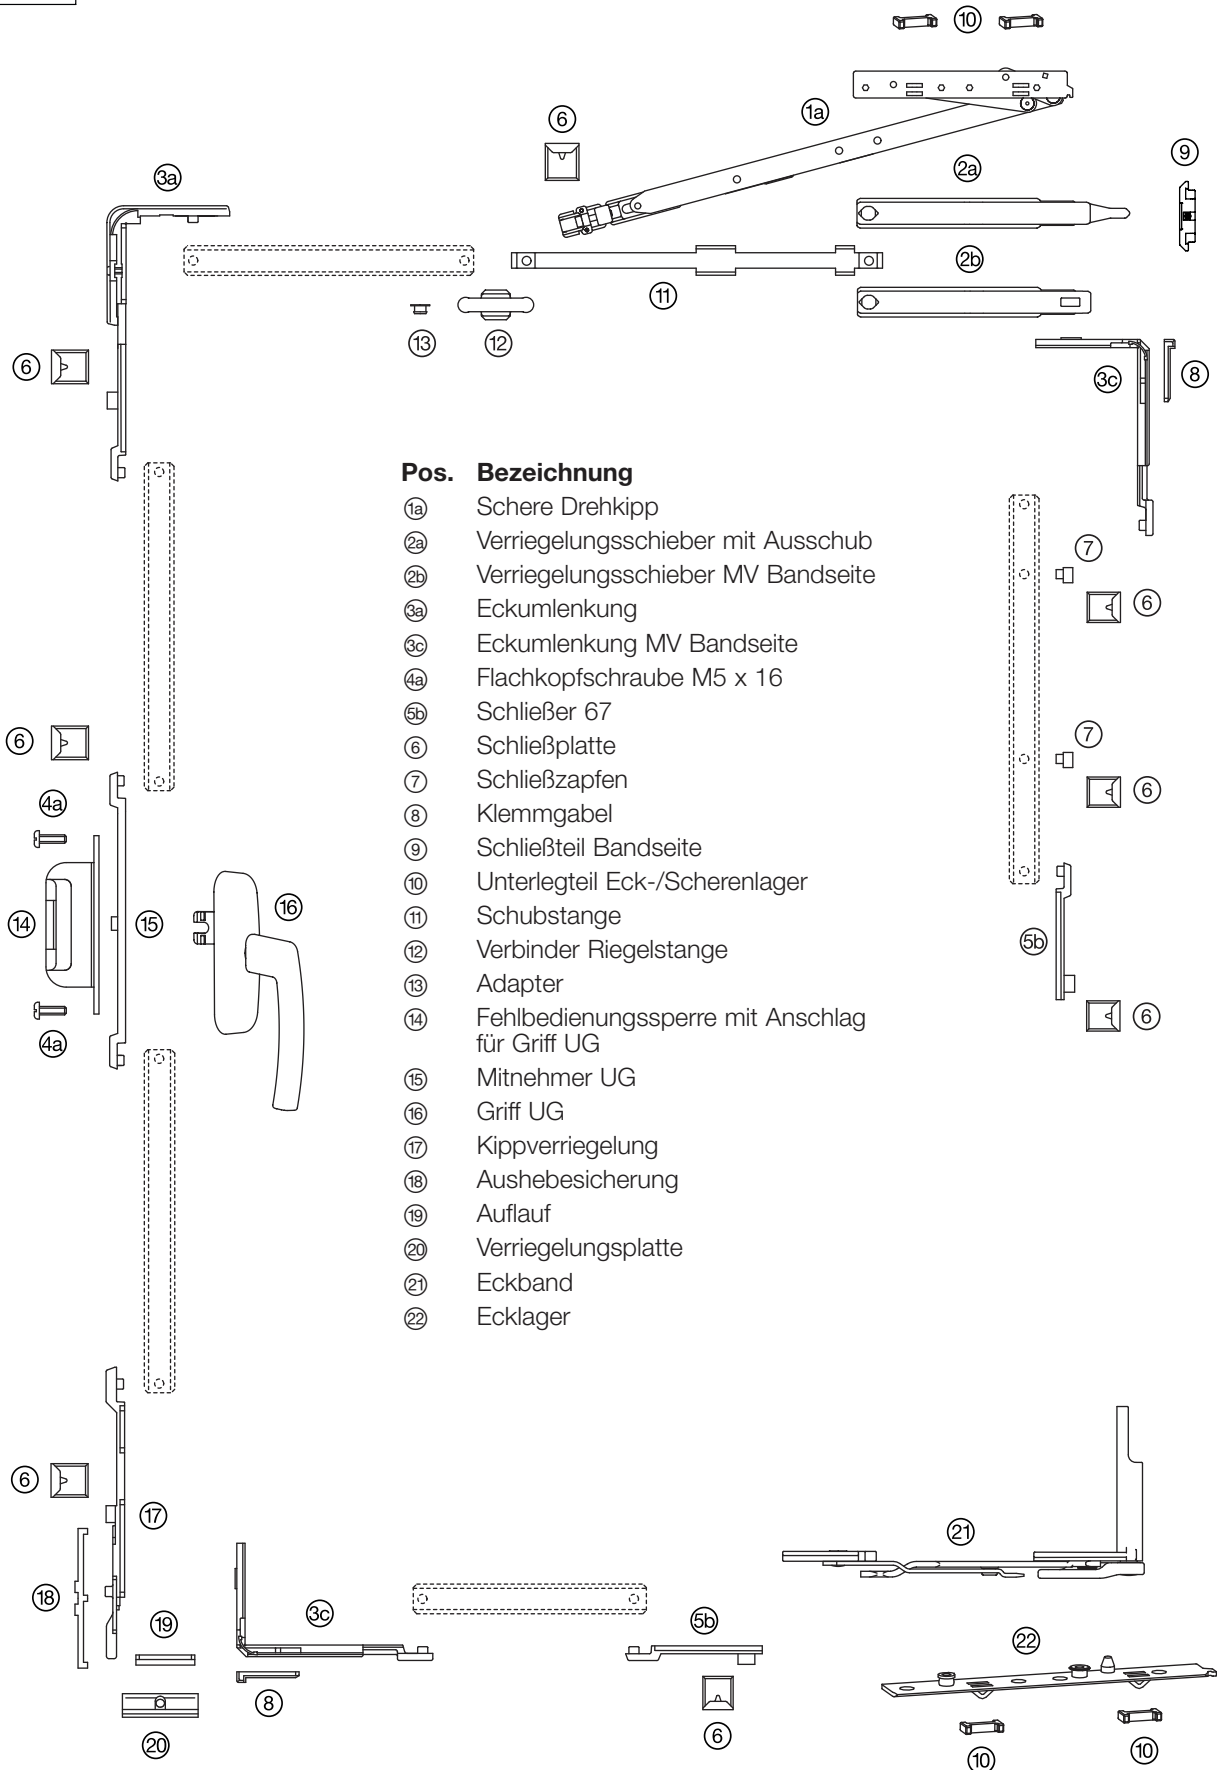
⑩

①a

⑥

③a

②a

⑨

⑪

②b

⑬ ⑫

⑥

③c ⑧

Pos. Bezeichnung
①a Schere Drehkipp
②a Verriegelungsschieber mit Ausschub
②b Verriegelungsschieber MV Bandseite
③a Eckumlenkung
③c Eckumlenkung MV Bandseite
④a Flachkopfschraube M5 x 16
⑤b Schließer 67
⑥ Schließplatte
⑦ Schließzapfen
⑧ Klemmgabel
⑨ Schließteil Bandseite
⑩ Unterlegteil Eck-/Scherenlager
⑪ Schubstange
⑫ Verbinder Riegelstange
⑬ Adapter
⑭ Fehlbedienungssperre mit Anschlag für Griff UG
⑮ Mitnehmer UG
⑯ Griff UG
⑰ Kippverriegelung
⑱ Aushebesicherung
⑲ Auflauf
⑳ Verriegelungsplatte
㉑ Eckband
㉒ Ecklager

⑦
⑥
⑥
④a
⑦
⑥
⑭ ⑮ ⑯
⑤b
④a
⑥
⑥
⑰
㉑
⑱
③c
⑤b
㉒
⑲
⑧
⑥
⑳
⑩ ⑩